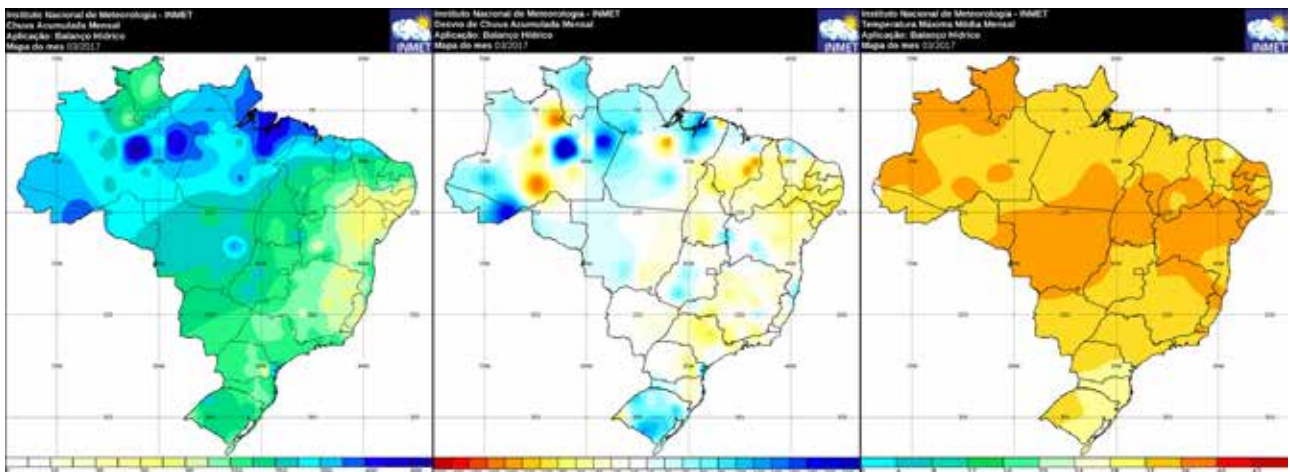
Instituto Nacional de Meteorologia - INMET
Chuva Acumulada Mensal
Aplicação: Balanço Hídrico
Mapa do mes 03/2017

INMET

Instituto Nacional de Meteorologia - INMET
Desvio de Chuva Acumulada Mensal
Aplicação: Balanço Hídrico
Mapa do mes 03/2017

INMET

Instituto Nacional de Meteorologia - INMET
Temperatura Máxima Média Mensal
Aplicação: Balanço Hídrico
Mapa do mes 03/2017

INMET